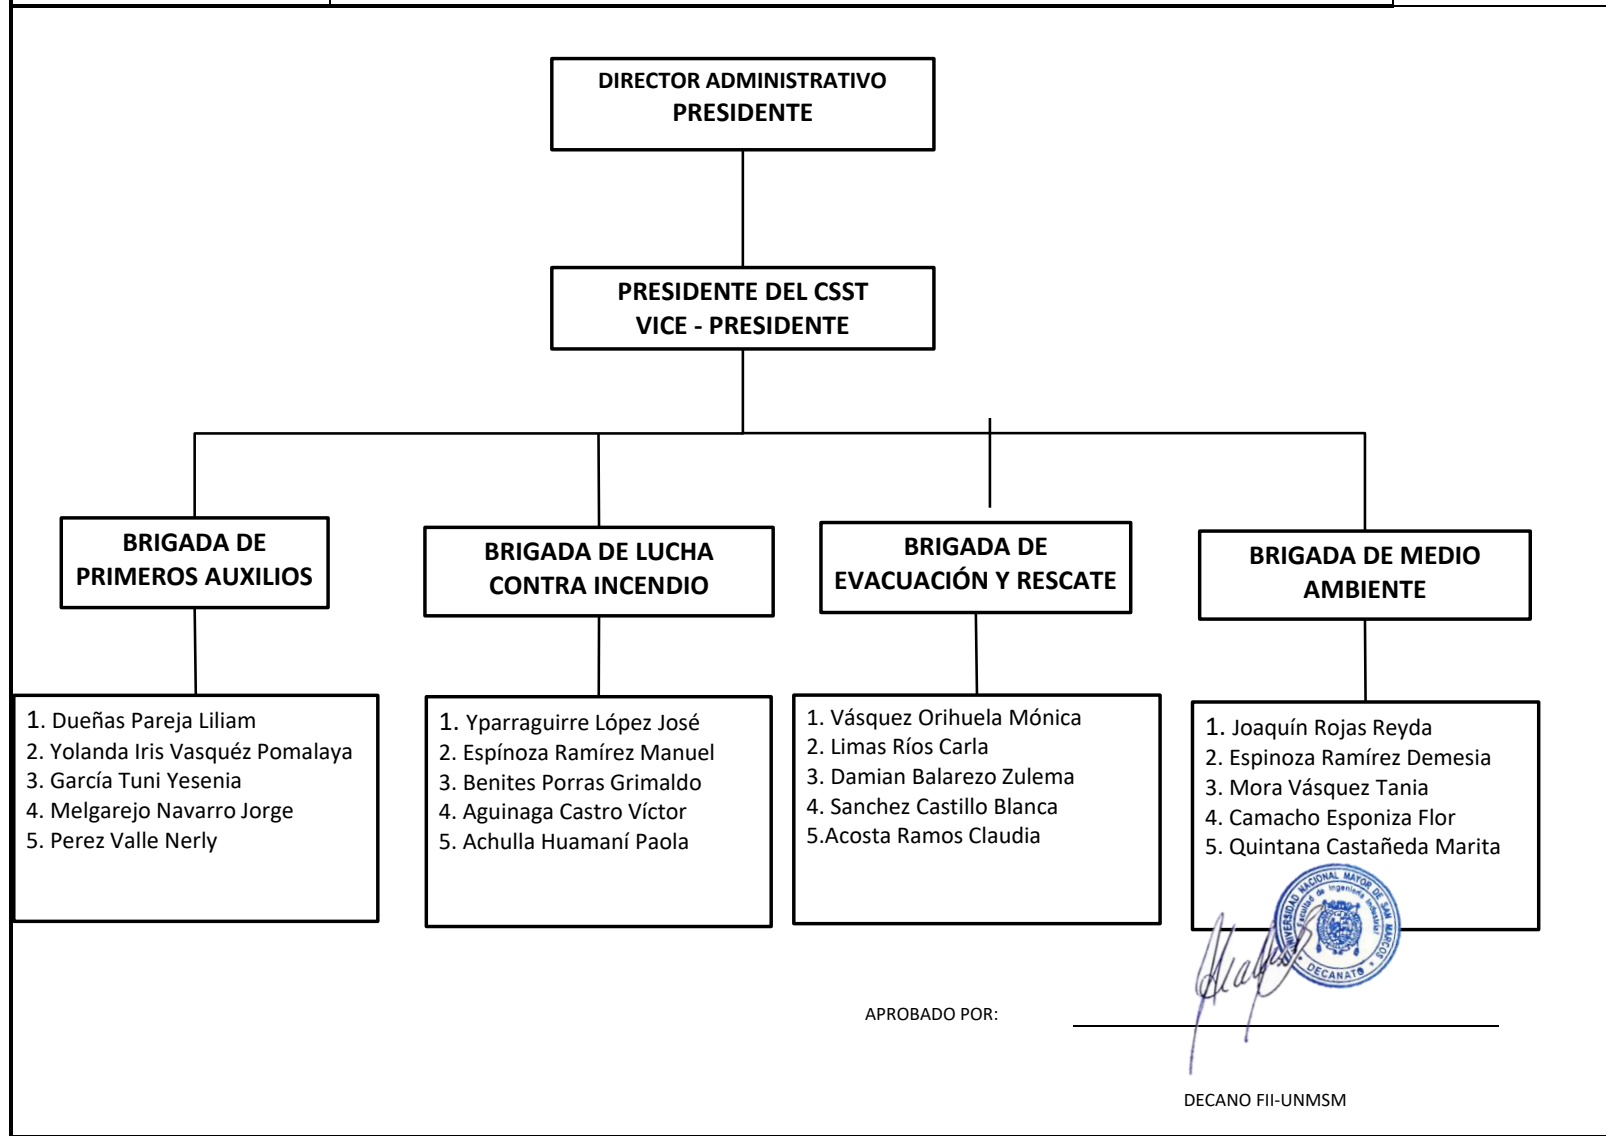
DIRECTOR ADMINISTRATIVO
PRESIDENTE

PRESIDENTE DEL CSST
VICE - PRESIDENTE

BRIGADA DE PRIMEROS AUXILIOS

1. Dueñas Pareja Liliam
2. Yolanda Iris Vasquéz Pomalaya
3. García Tuni Yesenia
4. Melgarejo Navarro Jorge
5. Perez Valle Nerly

BRIGADA DE LUCHA CONTRA INCENDIO

1. Yparraguirre López José
2. Espínoza Ramírez Manuel
3. Benites Porras Grimaldo
4. Aguinaga Castro Víctor
5. Achulla Huamaní Paola

BRIGADA DE EVACUACIÓN Y RESCATE

1. Vásquez Orihuela Mónica
2. Limas Ríos Carla
3. Damian Balarezo Zulema
4. Sanchez Castillo Blanca
5.Acosta Ramos Claudia

BRIGADA DE MEDIO AMBIENTE

1. Joaquín Rojas Reyda
2. Espinoza Ramírez Demesia
3. Mora Vásquez Tania
4. Camacho Esponiza Flor
5. Quintana Castañeda Marita

UNIVERSIDAD NACIONAL MAYOR DE SAN MARCOS
Facultad de Ingeniería Industrial
DECANATO

APROBADO POR:

DECANO FII-UNMSM